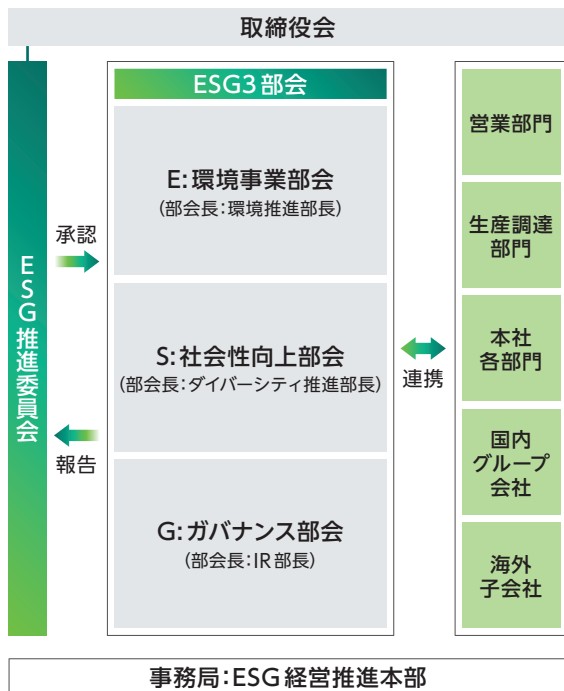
取締役会

ESG推進委員会

承認

報告

ESG3部会

E:環境事業部会
(部会長:環境推進部長)

S:社会性向上部会
(部会長:ダイバーシティ推進部長)

G:ガバナンス部会
(部会長:IR部長)

連携

営業部門

生産調達部門

本社各部門

国内グループ会社

海外子会社

事務局:ESG経営推進本部